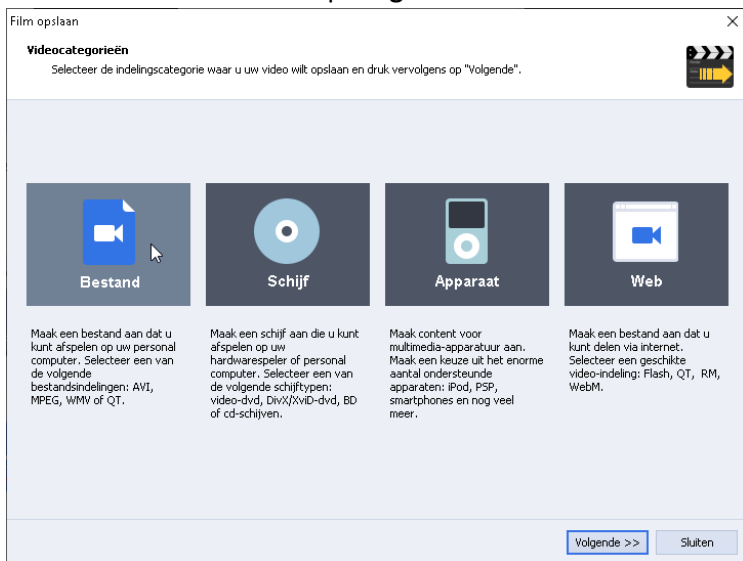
Film opslaan

×

Videocategorieën

Selecteer de indelingscategorie waar u uw video wilt opslaan en druk vervolgens op "Volgende".

Bestand

Schijf

Apparaat

Web

Maak een bestand aan dat u kunt afspelen op uw personal computer. Selecteer een van de volgende bestandsindelingen: AVI, MPEG, WMV of QT.

Maak een schijf aan die u kunt afspelen op uw hardwarespeler of personal computer. Selecteer een van de volgende schijftypen: video-dvd, DivX/XviD-dvd, BD of cd-schijven.

Maak content voor multimedia-apparatuur aan. Maak een keuze uit het enorme aantal ondersteunde apparaten: iPod, PSP, smartphones en nog veel meer.

Maak een bestand aan dat u kunt delen via internet. Selecteer een geschikte video-indeling: Flash, QT, RM, WebM.

Volgende >>

Sluiten